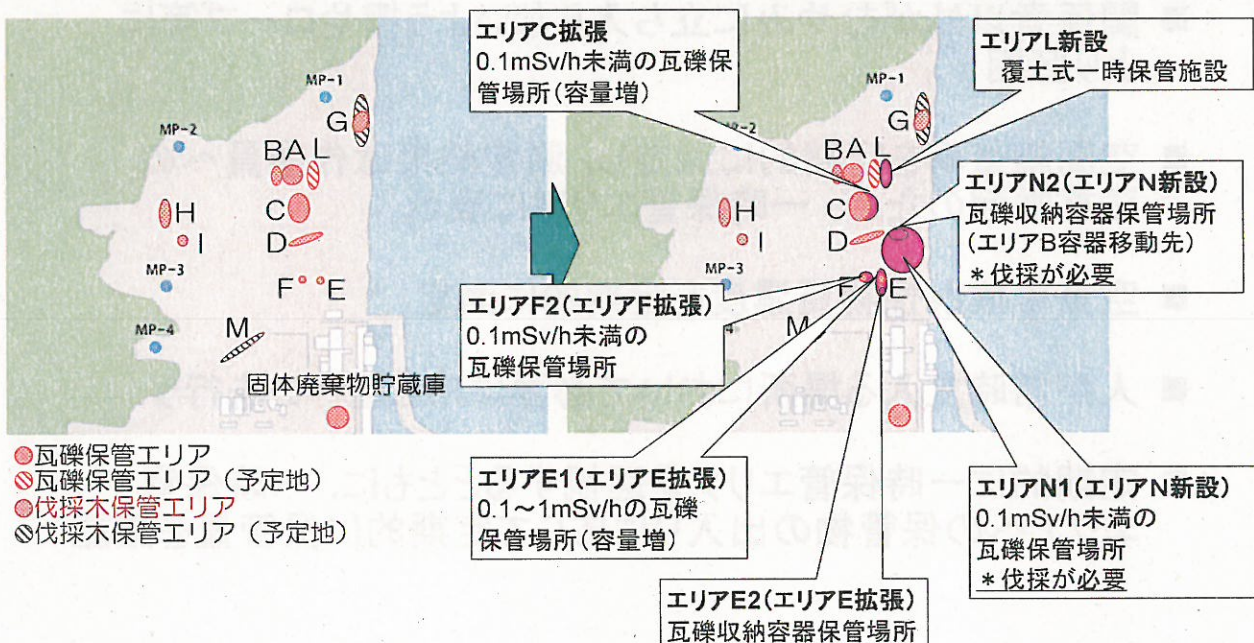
MP-1
MP-2
G
BAL
H
C
I
D
MP-3
F
E
MP-4
M
固体廃棄物貯蔵庫

瓦礫保管エリア
瓦礫保管エリア（予定地）
伐採木保管エリア
伐採木保管エリア（予定地）

エリアC拡張
0.1mSv/h未満の瓦礫保管場所（容量増）

エリアL新設
覆土式一時保管施設

MP-1
G
BAL
H
C
I
D
MP-3
F
E
M

エリアN2（エリアN新設）
瓦礫収納容器保管場所
（エリアB容器移動先）
＊伐採が必要

エリアF2（エリアF拡張）
0.1mSv/h未満の瓦礫保管場所

エリアE1（エリアE拡張）
0.1～1mSv/hの瓦礫保管場所（容量増）

エリアN1（エリアN新設）
0.1mSv/h未満の瓦礫保管場所
＊伐採が必要

エリアE2（エリアE拡張）
瓦礫収納容器保管場所